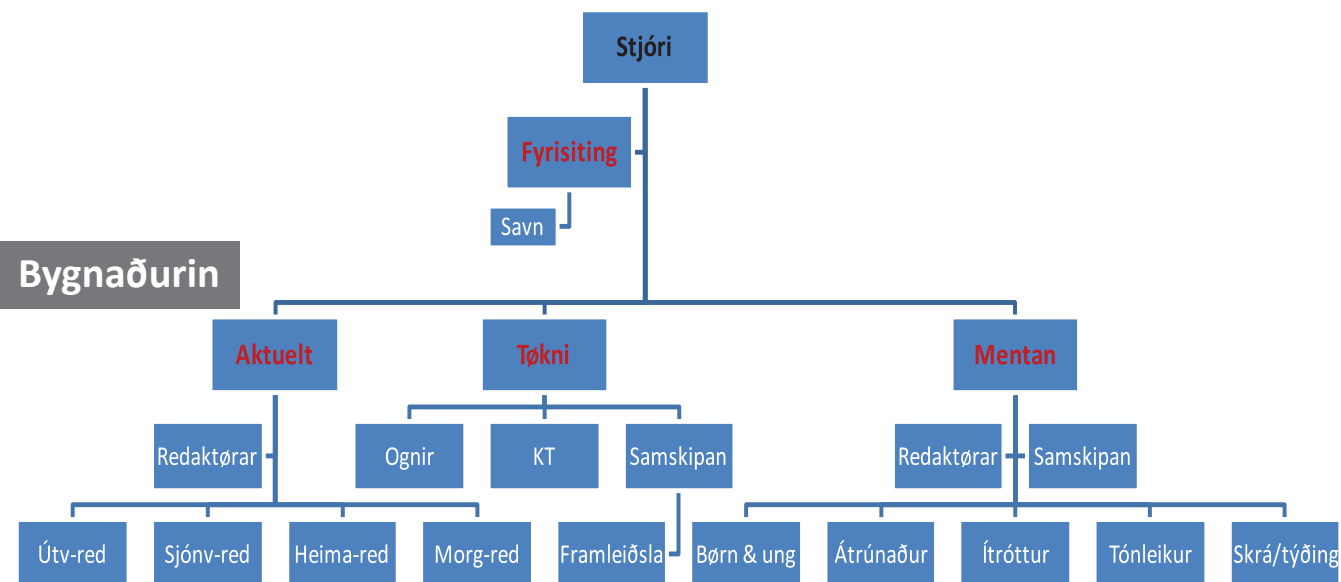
Stjóri

Fyrisiting

Savn

Bygnaðurin

Aktuelt

Tøkni

Mentan

Redaktørar

Ognir

KT

Samskipan

Redaktørar

Samskipan

Útv-red

Sjónv-red

Heima-red

Morg-red

Framleiðsla

Børn & ung

Átrúnaður

Ítróttur

Tónleikur

Skrá/týðing